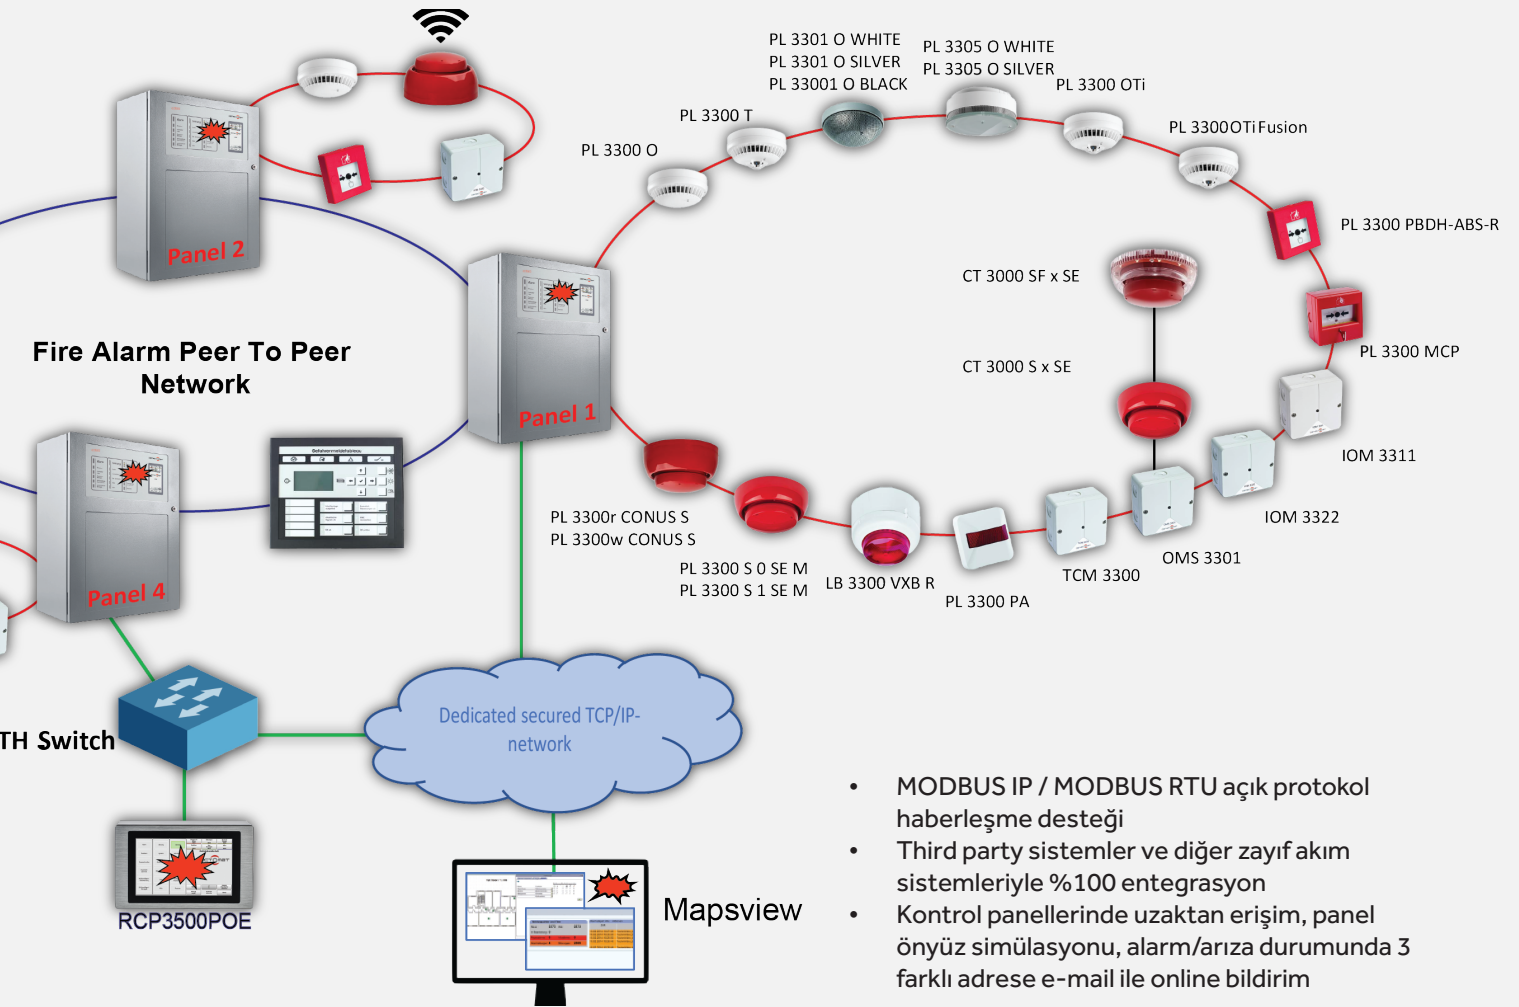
Panel 2

PL 3301 O WHITE
PL 3301 O SILVER
PL 33001 O BLACK

PL 3305 O WHITE
PL 3305 O SILVER

PL 3300 OTi

PL 3300 T

PL 3300 O

PL 3300OTiFusion

PL 3300 PBDH-ABS-R

CT 3000 SF x SE

CT 3000 S x SE

PL 3300 MCP

Fire Alarm Peer To Peer Network

Panel 1

IOM 3311

IOM 3322

Panel 4

PL 3300r CONUS S
PL 3300w CONUS S

PL 3300 S 0 SE M
PL 3300 S 1 SE M

LB 3300 VXB R

PL 3300 PA

TCM 3300

OMS 3301

TH Switch

Dedicated secured TCP/IP-network

RCP3500POE

Mapsview

- MODBUS IP / MODBUS RTU açık protokol haberleşme desteği
- Third party sistemler ve diğer zayıf akım sistemleriyle %100 entegrasyon
- Kontrol panellerinde uzaktan erişim, panel önyüz simülasyonu, alarm/arıza durumunda 3 farklı adrese e-mail ile online bildirim